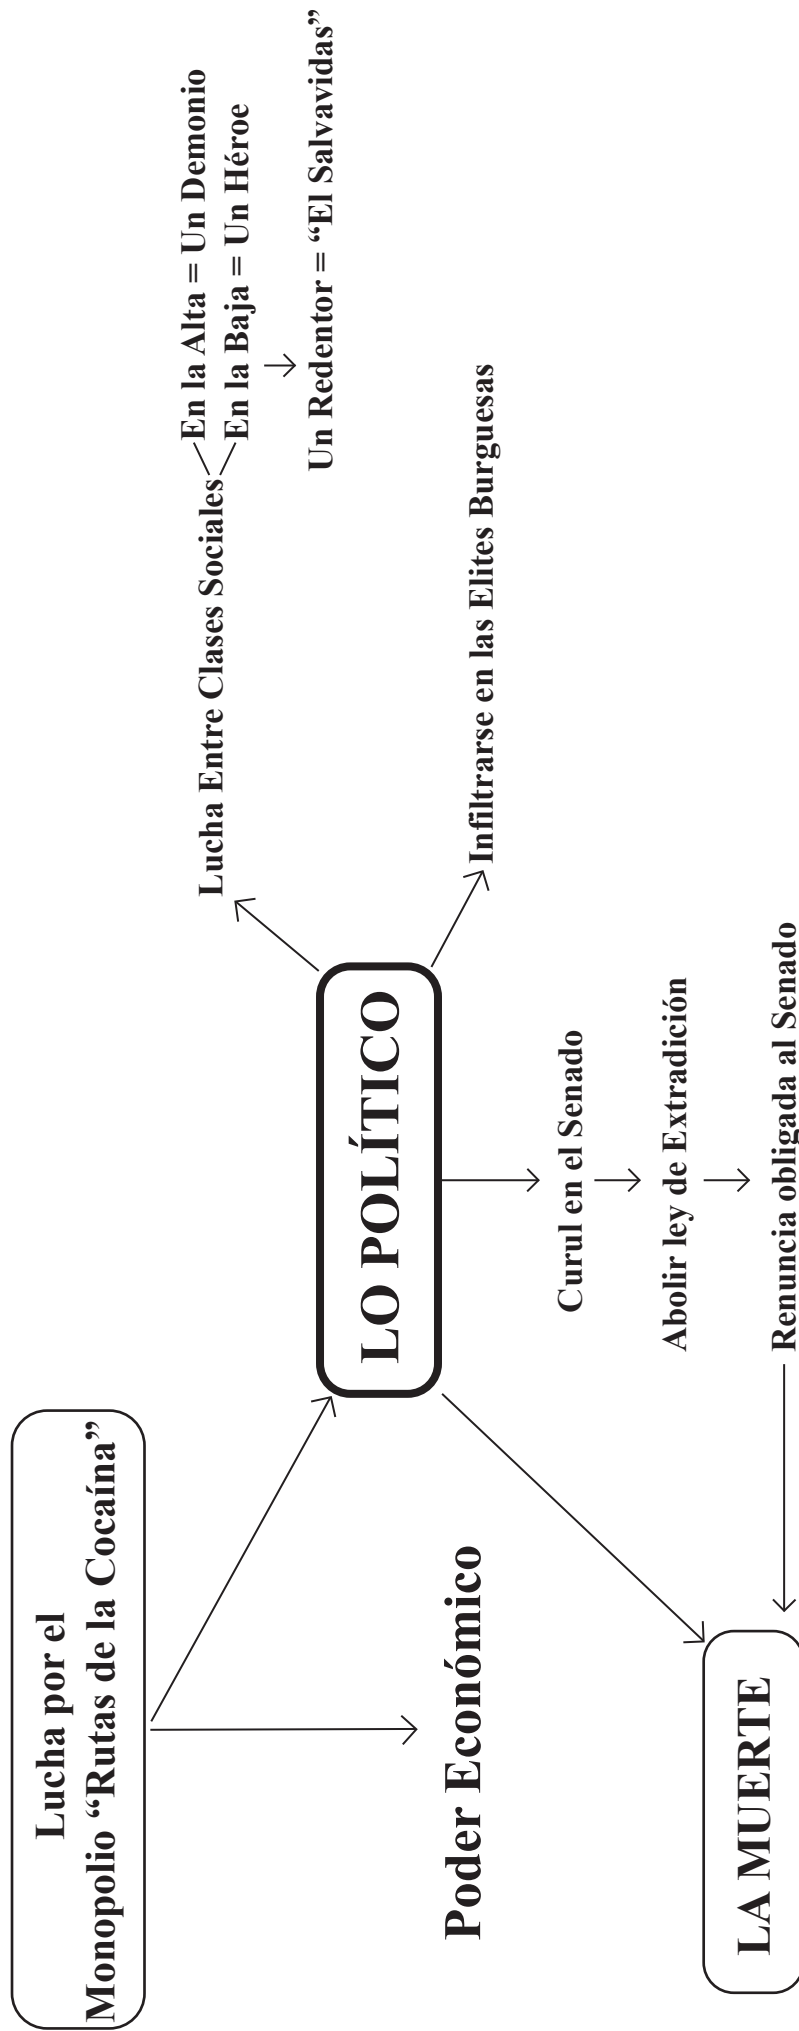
Lucha por el Monopolio "Rutas de la Cocaína"

Poder Económico

LO POLÍTICO

Lucha Entre Clases Sociales

En la Alta = Un Demonio

En la Baja = Un Héroe

Un Redentor = "El Salvavidas"

Infiltrarse en las Elites Burguesas

Curul en el Senado

Abolir ley de Extradición

Renuncia obligada al Senado

LA MUERTE